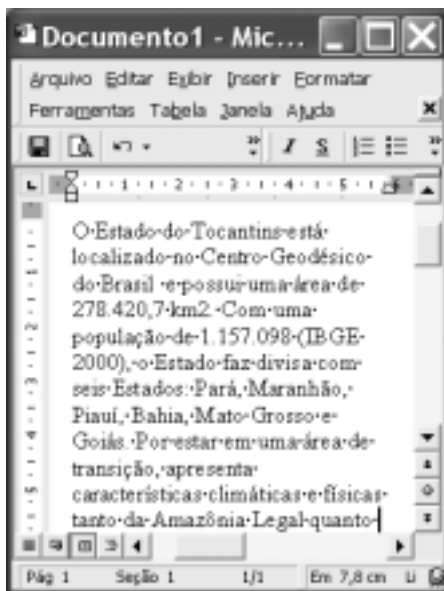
Documento1 - Mic...

Arquivo Editar Exibir Inserir Formatar Ferramentas Tabela Janela Ajuda

I S

1 · 1 · 2 · 1 · 3 · 1 · 4 · 1 · 5

O·Estado·do·Tocantins·está·localizado·no·Centro·Geodésico·do·Brasil ·e·possui·uma·área·de·278.420,7·km2.·Com·uma·população·de·1.157.098·(IBGE·2000),·o·Estado·faz·divisa·com·seis·Estados:·Pará,·Maranhão,·Piauí,·Bahia,·Mato·Grosso·e·Goiás.·Por·estar·em·uma·área·de·transição,·apresenta·características·climáticas·e·físicas·tanto·da·Amazônia·Legal·quanto·

Pág 1 Seção 1 1/1 Em 7,8 cm Li